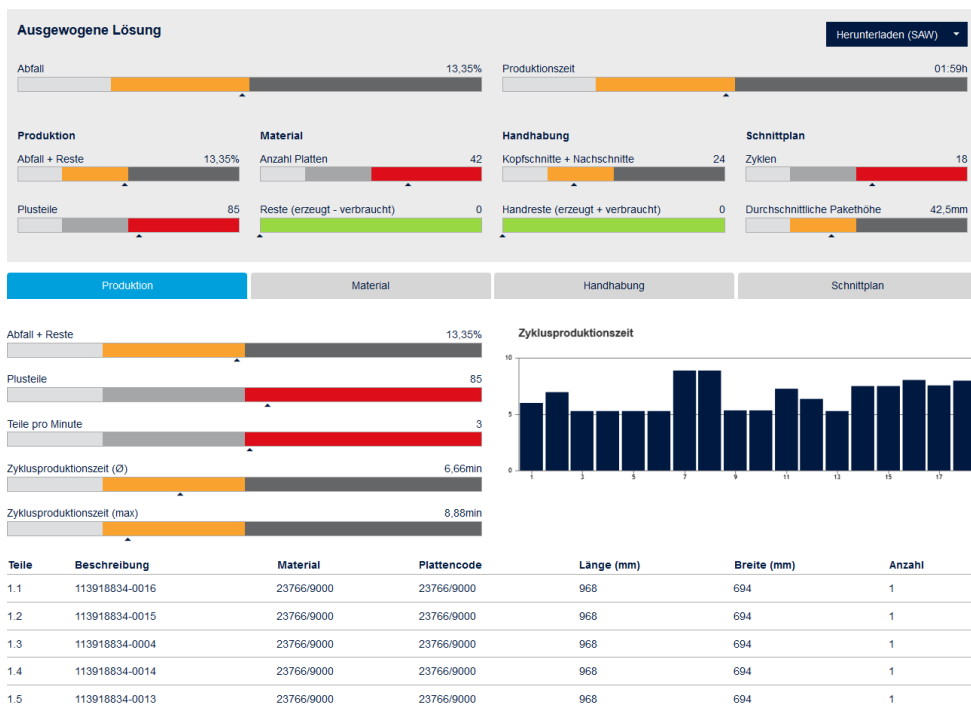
Ausgewogene Lösung

Herunterladen (SAW)

Abfall 13,35%

Produktionszeit 01:59h

Produktion

Abfall + Reste 13,35%

Plusteile 85

Material

Anzahl Platten 42

Reste (erzeugt - verbraucht) 0

Handhabung

Kopfschnitte + Nachschnitte 24

Handreste (erzeugt + verbraucht) 0

Schnittplan

Zyklen 18

Durchschnittliche Pakethöhe 42,5mm

Produktion | Material | Handhabung | Schnittplan

Abfall + Reste 13,35%

Plusteile 85

Teile pro Minute 3

Zyklusproduktionszeit (Ø) 6,66min

Zyklusproduktionszeit (max) 8,88min

Zyklusproduktionszeit

10
5
0
1 3 5 7 9 11 13 15 17

| Teile | Beschreibung | Material | Plattencode | Länge (mm) | Breite (mm) | Anzahl |
|---|---|---|---|---|---|---|
| 1.1 | 113918834-0016 | 23766/9000 | 23766/9000 | 968 | 694 | 1 |
| 1.2 | 113918834-0015 | 23766/9000 | 23766/9000 | 968 | 694 | 1 |
| 1.3 | 113918834-0004 | 23766/9000 | 23766/9000 | 968 | 694 | 1 |
| 1.4 | 113918834-0014 | 23766/9000 | 23766/9000 | 968 | 694 | 1 |
| 1.5 | 113918834-0013 | 23766/9000 | 23766/9000 | 968 | 694 | 1 |